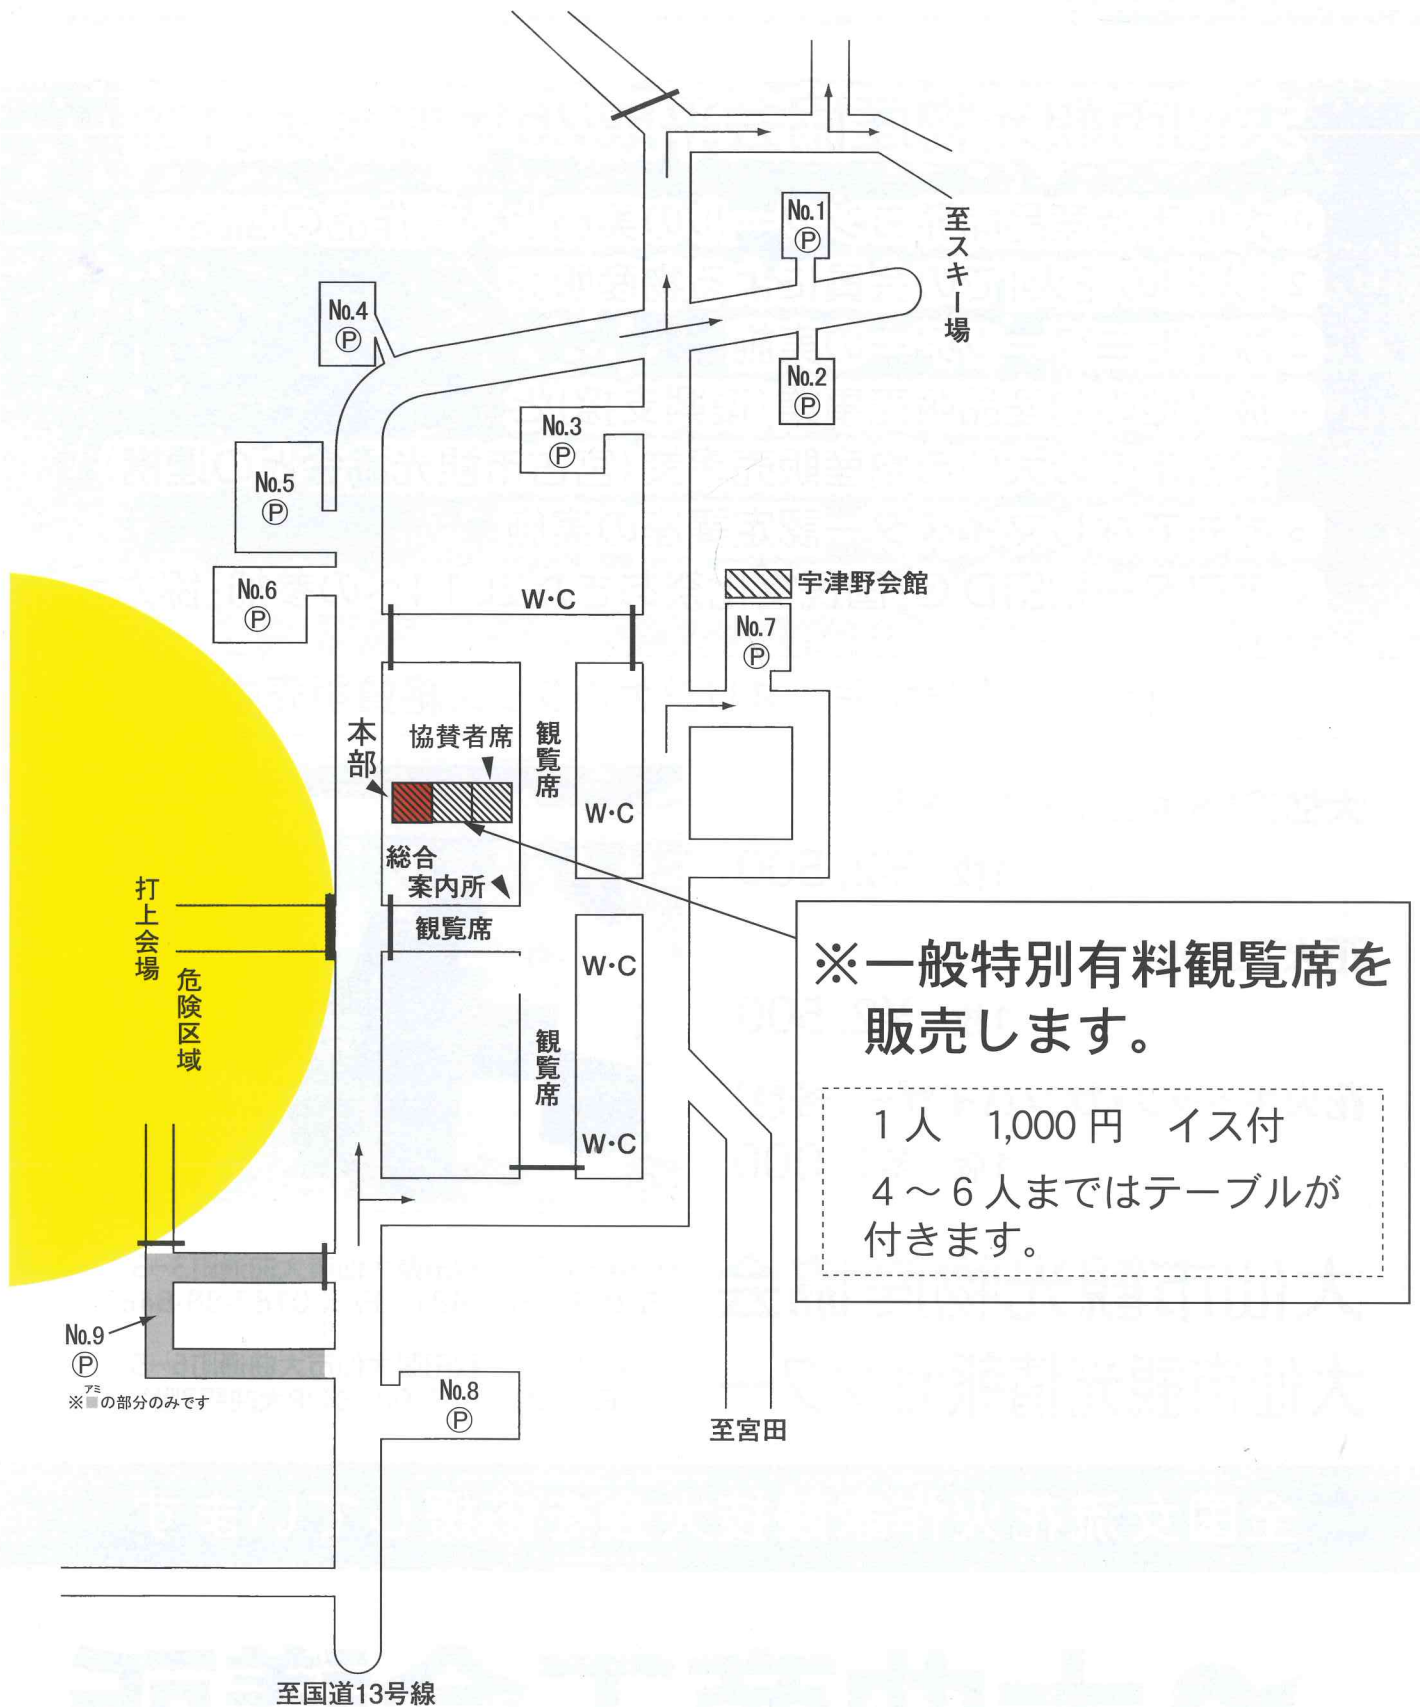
至スキー場

No.1 Ⓟ

No.2 Ⓟ

No.4 Ⓟ

No.3 Ⓟ

No.5 Ⓟ

No.6 Ⓟ

W·C

宇津野会館

No.7 Ⓟ

本部

協賛者席

観覧席

W·C

総合案内所

打上会場

危険区域

観覧席

W·C

観覧席

W·C

※一般特別有料観覧席を販売します。

1人　1,000円　イス付
4～6人まではテーブルが付きます。

No.9 Ⓟ
※アミの部分のみです

No.8 Ⓟ

至宮田

至国道13号線